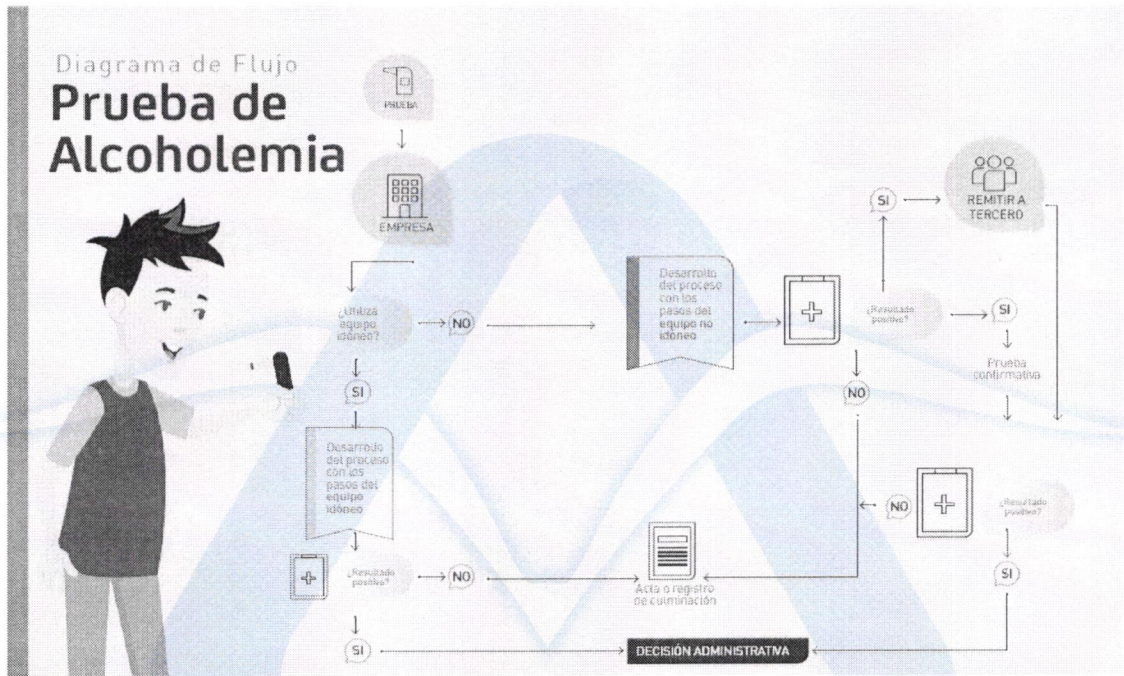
Diagrama de Flujo
Prueba de Alcoholemia

PRUEBA

EMPRESA

¿Utiliza equipo idóneo?

NO

SI

Desarrollo del proceso con los pasos del equipo idóneo

¿Resultado positivo?

NO

SI

Desarrollo del proceso con los pasos del equipo no idóneo

¿Resultado positivo?

SI

REMITIR A TERCERO

SI

Prueba confirmativa

NO

NO

¿Resultado positivo?

SI

Acta o registro de culminación

DECISIÓN ADMINISTRATIVA